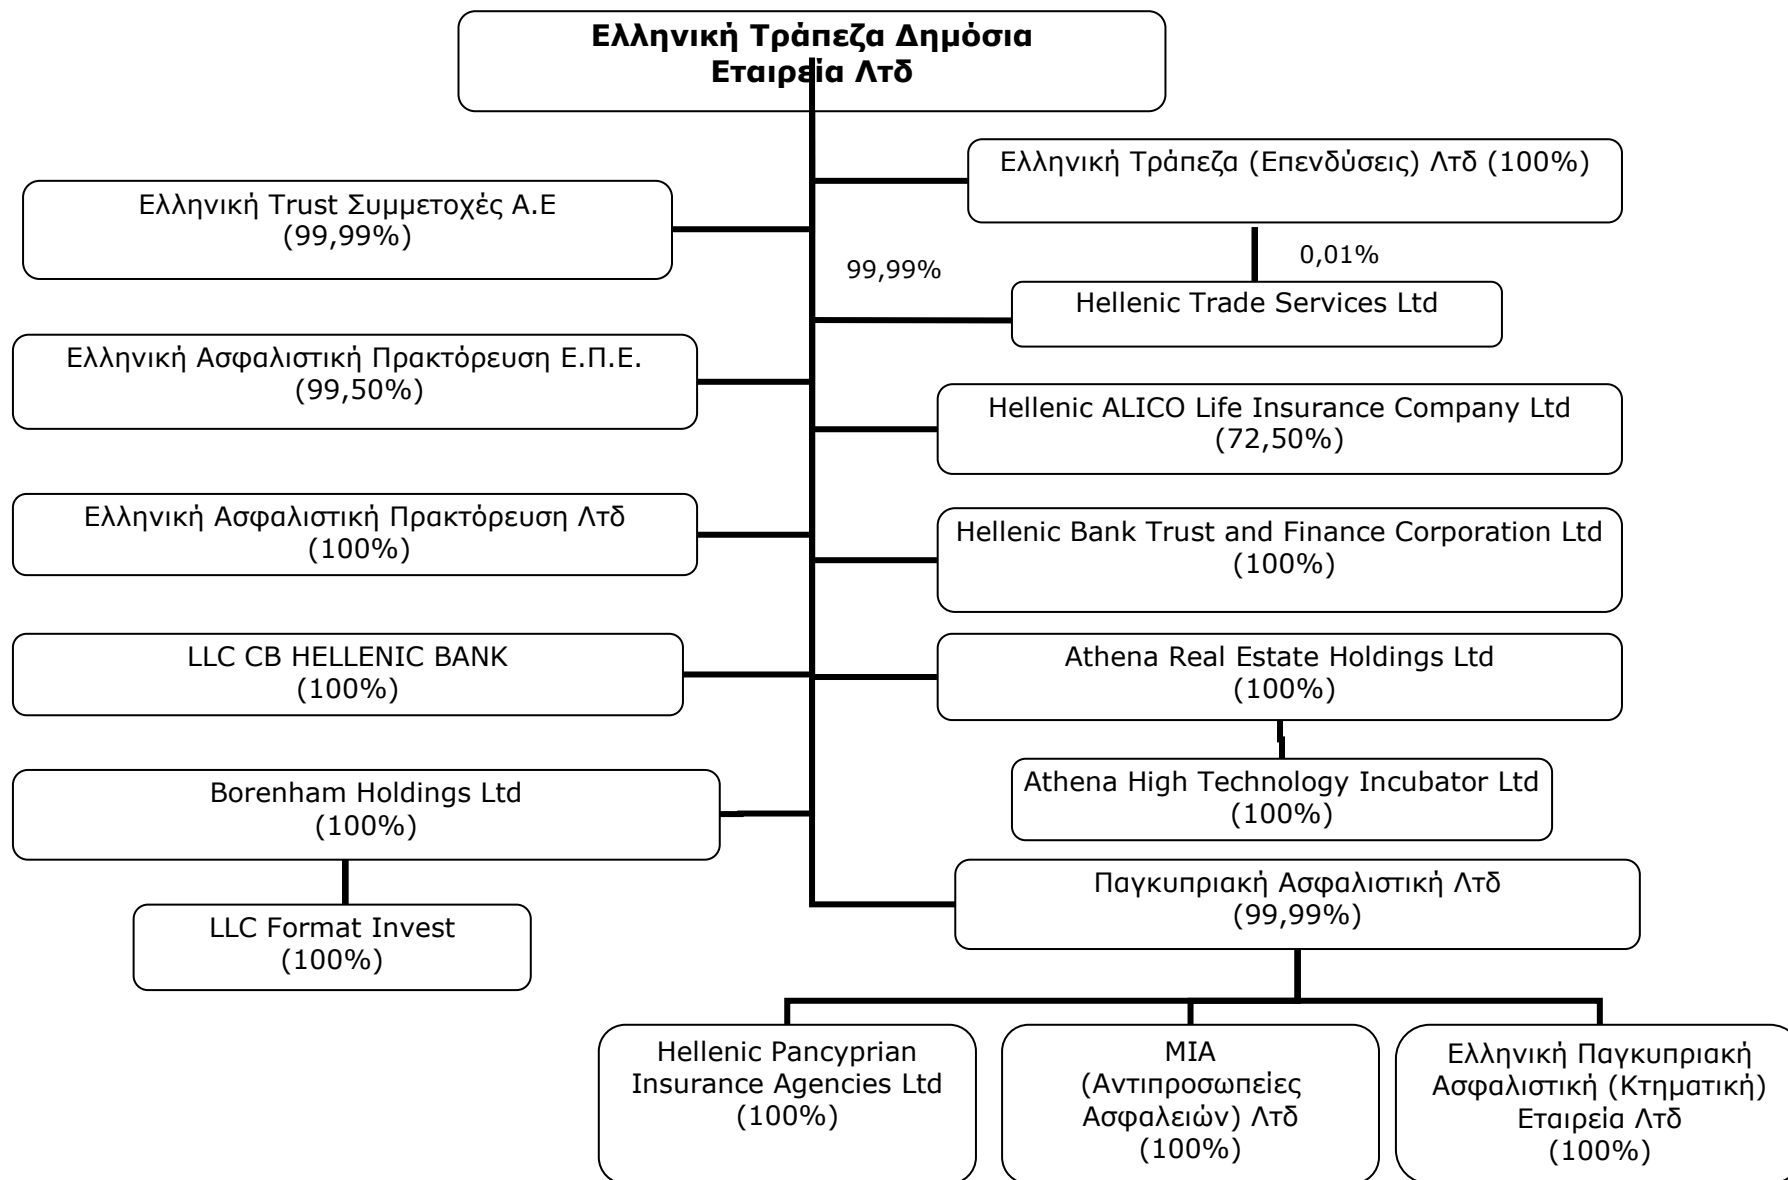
Ελληνική Τράπεζα Δημόσια Εταιρεία Λτδ

Ελληνική Trust Συμμετοχές Α.Ε (99,99%)

Ελληνική Τράπεζα (Επενδύσεις) Λτδ (100%)

0,01%

99,99%

Hellenic Trade Services Ltd

Ελληνική Ασφαλιστική Πρακτόρευση Ε.Π.Ε. (99,50%)

Hellenic ALICO Life Insurance Company Ltd (72,50%)

Ελληνική Ασφαλιστική Πρακτόρευση Λτδ (100%)

Hellenic Bank Trust and Finance Corporation Ltd (100%)

LLC CB HELLENIC BANK (100%)

Athena Real Estate Holdings Ltd (100%)

Athena High Technology Incubator Ltd (100%)

Borenham Holdings Ltd (100%)

LLC Format Invest (100%)

Παγκυπριακή Ασφαλιστική Λτδ (99,99%)

Hellenic Pancyprian Insurance Agencies Ltd (100%)

MIA (Αντιπροσωπείες Ασφαλειών) Λτδ (100%)

Ελληνική Παγκυπριακή Ασφαλιστική (Κτηματική) Εταιρεία Λτδ (100%)